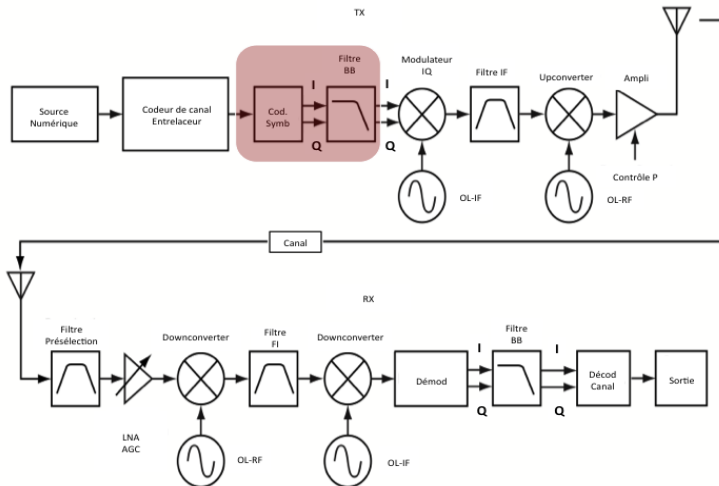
TX

Source Numérique

Codeur de canal Entrelaceur

Cod. Symb

I

Q

Filtre BB

I

Q

Modulateur IQ

OL-IF

Filtre IF

Upconverter

OL-RF

Ampli

Contrôle P

Canal

RX

Filtre Présélection

LNA AGC

Downconverter

OL-RF

Filtre FI

Downconverter

OL-IF

Démod

I

Q

Filtre BB

I

Q

Décod Canal

Sortie